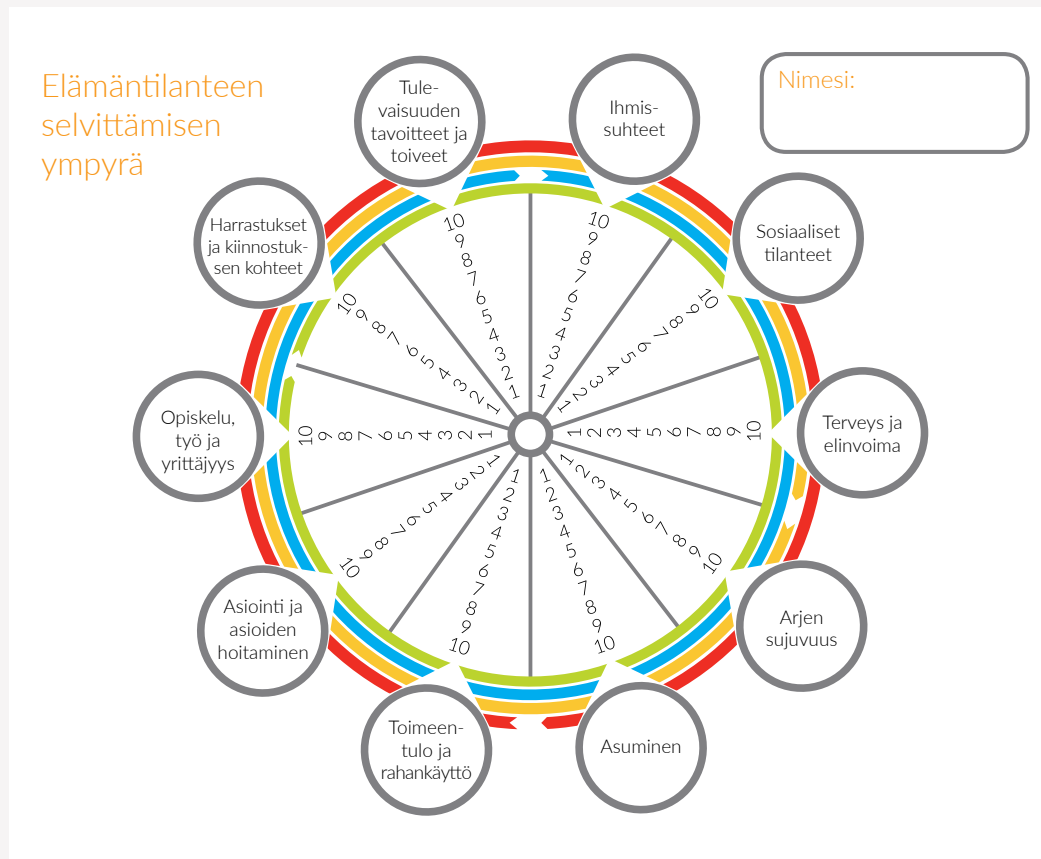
Elämäntilanteen selvittämisen ympyrä

Nimesi:

Tulevaisuuden tavoitteet ja toiveet

Ihmissuhteet

Sosiaaliset tilanteet

Terveys ja elinvoima

Arjen sujuvuus

Asuminen

Toimeentulo ja rahankäyttö

Asiointi ja asioiden hoitaminen

Opiskelu, työ ja yrittäjyys

Harrastukset ja kiinnostuksen kohteet

10 9 8 7 6 5 4 3 2 1

1 2 3 4 5 6 7 8 9 10

10 9 8 7 6 5 4 3 2 1

1 2 3 4 5 6 7 8 9 10

10 9 8 7 6 5 4 3 2 1

1 2 3 4 5 6 7 8 9 10

10 9 8 7 6 5 4 3 2 1

1 2 3 4 5 6 7 8 9 10

10 9 8 7 6 5 4 3 2 1

1 2 3 4 5 6 7 8 9 10